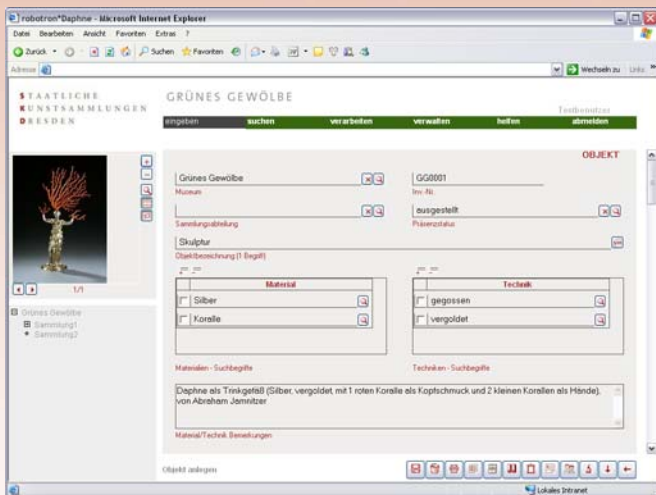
robotron*Daphne - Microsoft Internet Explorer

Datei Bearbeiten Ansicht Favoriten Extras ?

Zurück Suchen Favoriten

Adresse

Wechseln zu Links

STAATLICHE
KUNSTSAMMLUNGEN
DRESDEN

GRÜNES GEWÖLBE

Testbenutzer

eingeben suchen verarbeiten verwalten helfen abmelden

OBJEKT

1/1

Grünes Gewölbe
Sammlung1
Sammlung2

Grünes Gewölbe
Museum

GG0001
Inv.-Nr.

Sammlungsabteilung

ausgestellt
Präsenzstatus

Skulptur
Objektbezeichnung (1 Begriff)

| Material |
|---|
| Silber |
| Koralle |

| Technik |
|---|
| gegossen |
| vergoldet |

Materialien - Suchbegriffe

Techniken - Suchbegriffe

Daphne als Trinkgefäß (Silber, vergoldet, mit 1 roten Koralle als Kopfschmuck und 2 kleinen Korallen als Hände), von Abraham Jamnitzer

Material/Technik Bemerkungen

Objekt anlegen

Lokales Intranet